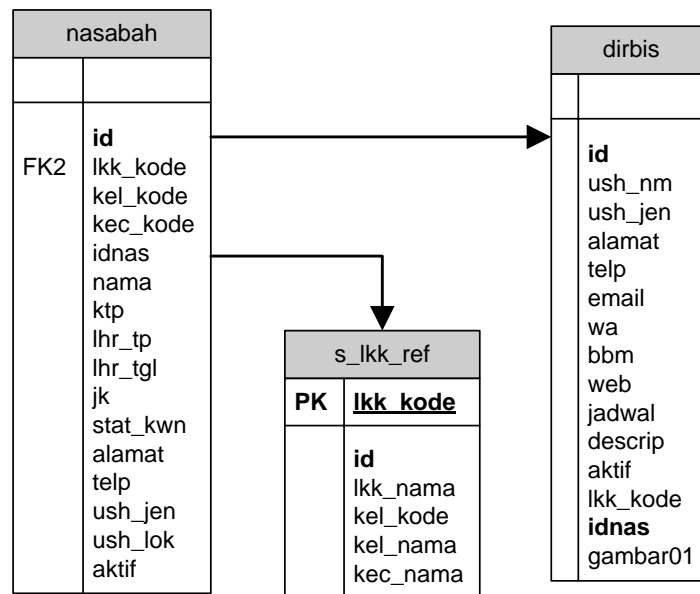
nasabah

FK2

id
lkk_kode
kel_kode
kec_kode
idnas
nama
ktp
lhr_tp
lhr_tgl
jk
stat_kwn
alamat
telp
ush_jen
ush_lok
aktif

s_lkk_ref

| PK | lkk_kode |
|---|---|

id
lkk_nama
kel_kode
kel_nama
kec_nama

dirbis

id
ush_nm
ush_jen
alamat
telp
email
wa
bbm
web
jadwal
descrip
aktif
lkk_kode
idnas
gambar01